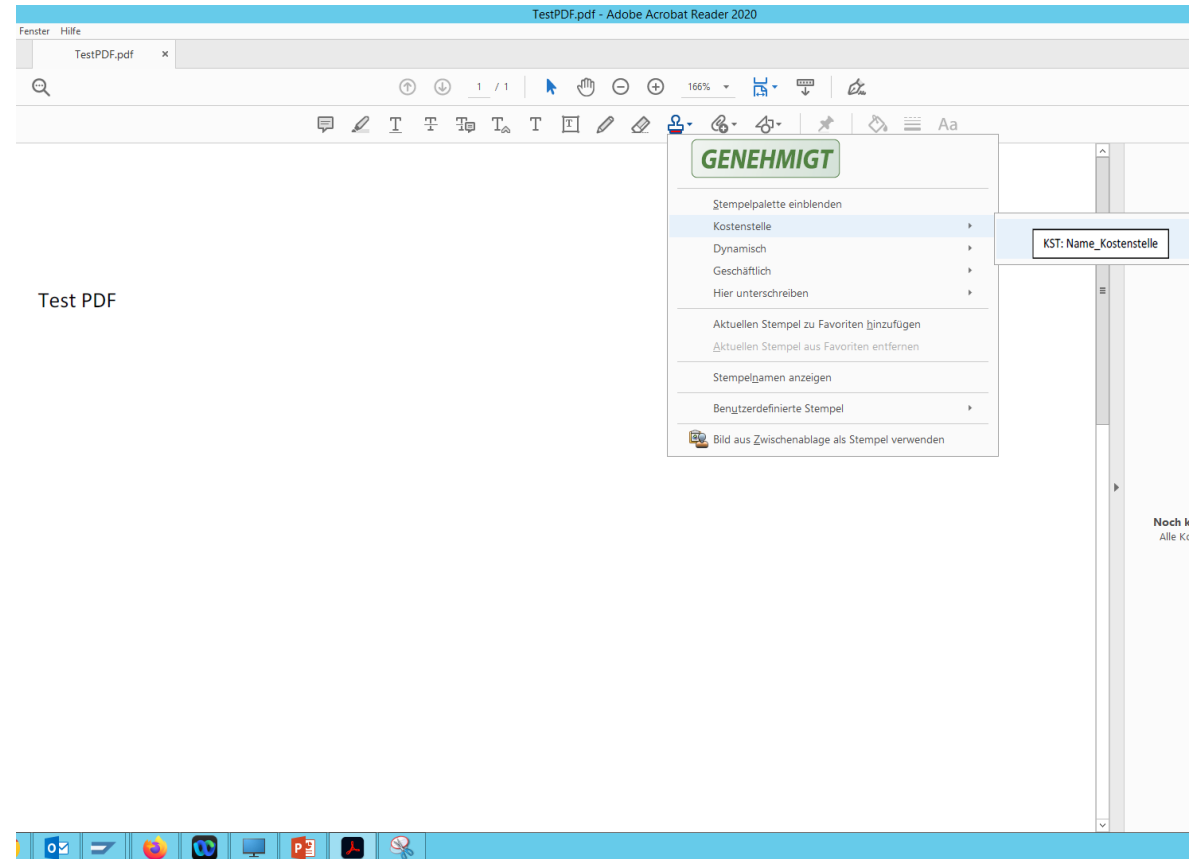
TestPDF.pdf - Adobe Acrobat Reader 2020

Fenster Hilfe

TestPDF.pdf ×

1 / 1

166%

Aa

Test PDF

GENEHMIGT

Stempelpalette einblenden

Kostenstelle

Dynamisch

Geschäftlich

Hier unterschreiben

Aktuellen Stempel zu Favoriten hinzufügen

Aktuellen Stempel aus Favoriten entfernen

Stempelnamen anzeigen

Benutzerdefinierte Stempel

Bild aus Zwischenablage als Stempel verwenden

KST: Name_Kostenstelle

Noch k

Alle Ko